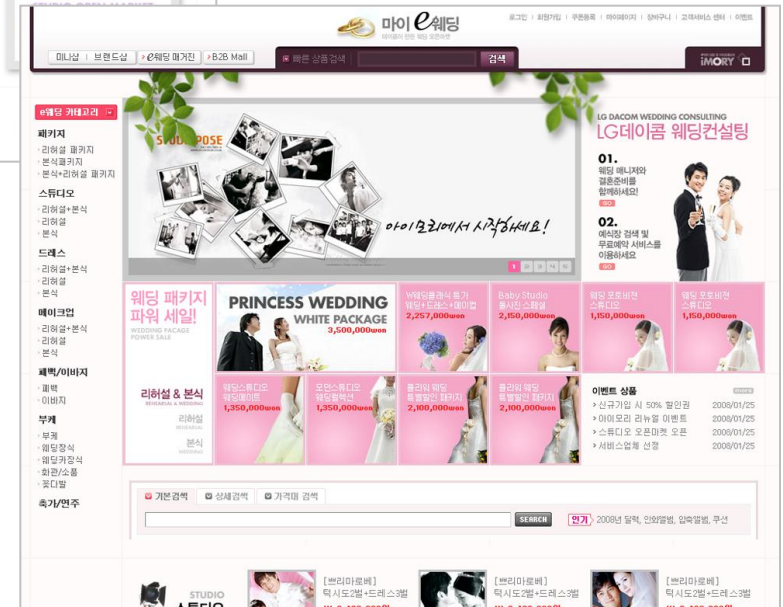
마이 e웨딩

로그인 | 회원가입 | 쿠폰등록 | 마이페이지 | 장바구니 | 고객서비스 센터 | 이벤트

미니샵 | 브랜드샵 | e웨딩 매거진 | B2B Mall

빠른 상품검색 검색

iMORY

e웨딩 카테고리

패키지
리허설 패키지
본식패키지
본식+리허설 패키지

스튜디오
리허설+본식
리허설
본식

드레스
리허설+본식
리허설
본식

메이크업
리허설+본식
리허설
본식

폐백/이바지
폐백
이바지

부케
웨딩장식
웨딩카장식
화관/소품
꽃다발

축가/연주

STUDIO POSE

아이모리에서 시작하세요!

LG DACOM WEDDING CONSULTING
LG데이콤 웨딩컨설팅

01.
웨딩 매니저와 결혼준비를 함께하세요!
GO

02.
예식장 검색 및 무료예약 서비스를 이용하세요
GO

웨딩 패키지 파워 세일!
WEDDING PACAGE POWER SALE

PRINCESS WEDDING
WHITE PACKAGE
3,500,000won

W웨딩클래식 특가 웨딩+드레스+메이컵
2,257,000won

Baby Studio 돌사진 스페셜
2,150,000won

웨딩 포토비전 스튜디오
1,150,000won

웨딩 포토비전 스튜디오
1,150,000won

리허설 & 본식
REHEARSAL & WEDDING

리허설
본식

웨딩스튜디오 웨딩메이트
1,350,000won

모던스튜디오 웨딩패키지
1,350,000won

클리어 웨딩 특별할인 패키지
2,100,000won

클리어 웨딩 특별할인 패키지
2,100,000won

이벤트 상품
신규가입 시 50% 할인권 2008/01/25
아이모리 리뉴얼 이벤트 2008/01/25
스튜디오 오픈마켓 오픈 2008/01/25
서비스업체 선정 2008/01/25

기본검색 | 상세검색 | 가격대 검색

SEARCH

인기 2008년 달력, 인화앨범, 앨범, 쿠션

STUDIO
스튜디오

[쁘리마로베]
턱시도2벌+드레스3벌

[쁘리마로베]
턱시도2벌+드레스3벌

[쁘리마로베]
턱시도2벌+드레스3벌